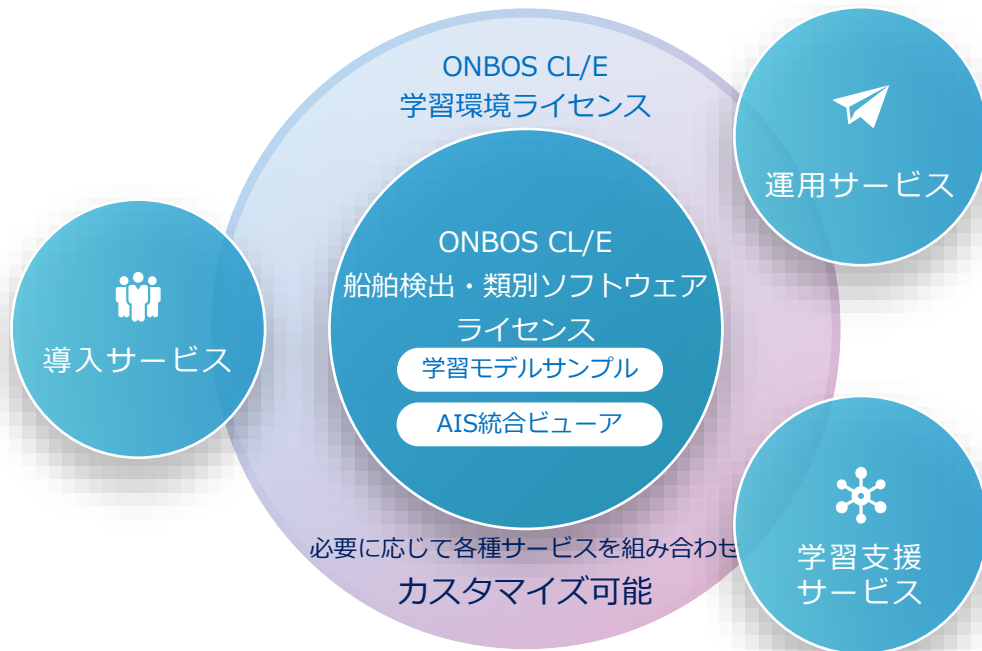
ONBOS CL/E
学習環境ライセンス

運用サービス

ONBOS CL/E
船舶検出・類別ソフトウェア
ライセンス

学習モデルサンプル

AIS統合ビューア

導入サービス

必要に応じて各種サービスを組み合わせ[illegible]
カスタマイズ可能

学習支援
サービス